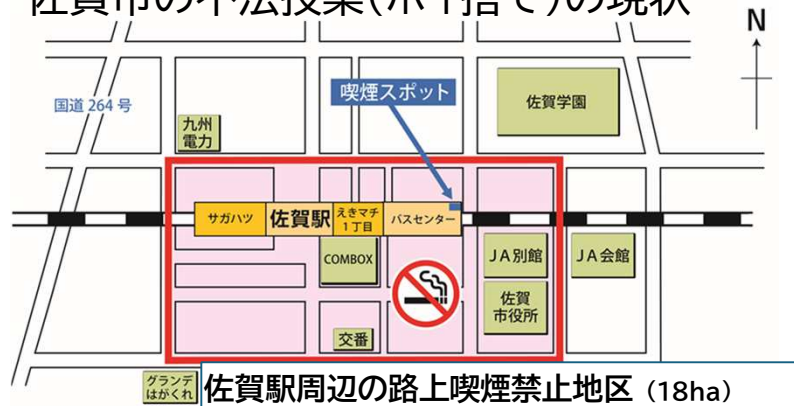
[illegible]の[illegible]（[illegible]）の現状

N

国道 264 号

喫煙スポット

佐賀学園

九州電力

サガハツ

佐賀駅

えきマチ1丁目

バスセンター

COMBOX

JA別館

JA会館

佐賀市役所

交番

グランデはがくれ

佐賀駅周辺の路上喫煙禁止地区（18ha）